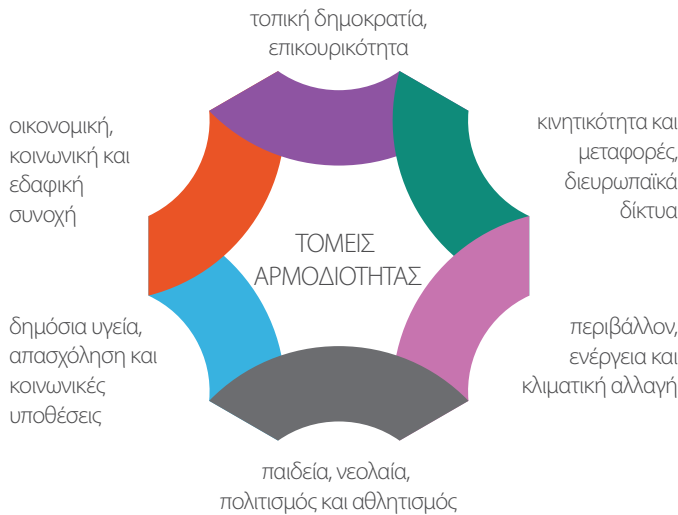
τοπική δημοκρατία, επικουρικότητα

κινητικότητα και μεταφορές, διευρωπαϊκά δίκτυα

περιβάλλον, ενέργεια και κλιματική αλλαγή

παιδεία, νεολαία, πολιτισμός και αθλητισμός

δημόσια υγεία, απασχόληση και κοινωνικές υποθέσεις

οικονομική, κοινωνική και εδαφική συνοχή

ΤΟΜΕΙΣ ΑΡΜΟΔΙΟΤΗΤΑΣ